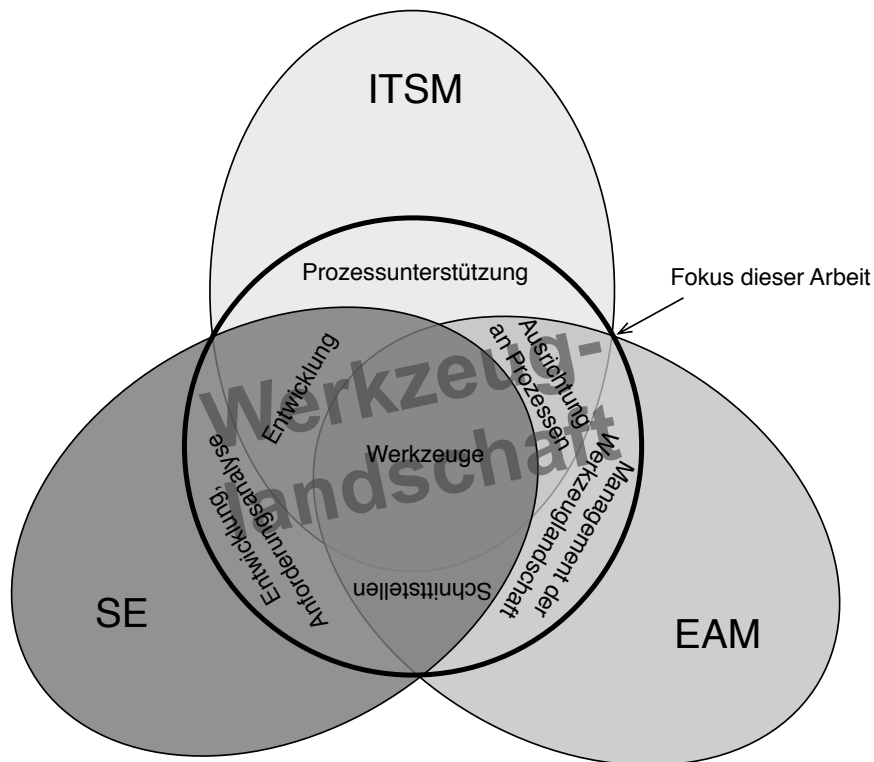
ITSM

Fokus dieser Arbeit

Prozessunterstützung

Entwicklung

Ausrichtung an Prozessen

Werkzeuglandschaft

Werkzeuge

Anforderungsanalyse, Entwicklung

Management der Werkzeuglandschaft

Schnittstellen

SE

EAM